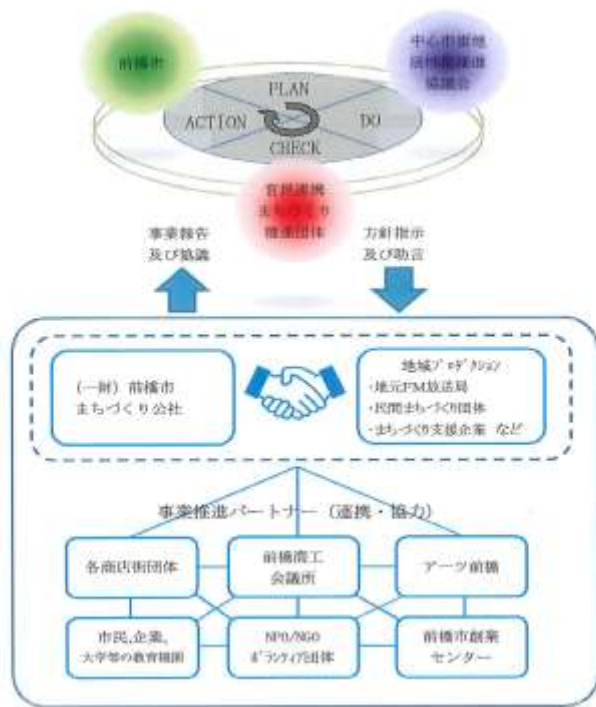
前橋市

中心市街地活性化協議会

PLAN
ACTION
DO
CHECK

官民連携まちづくり推進団体

事業報告及び協議

方針指示及び助言

(一財) 前橋市まちづくり公社

地域プロデ゛ュース
・地元FM放送局
・民間まちづくり団体
・まちづくり支援企業 など

事業推進パートナー（連携・協力）

各商店街団体

前橋商工会議所

アーツ前橋

市民、企業、大学等の教育機関

NPO/NGO ボランティア団体

前橋市創業センター